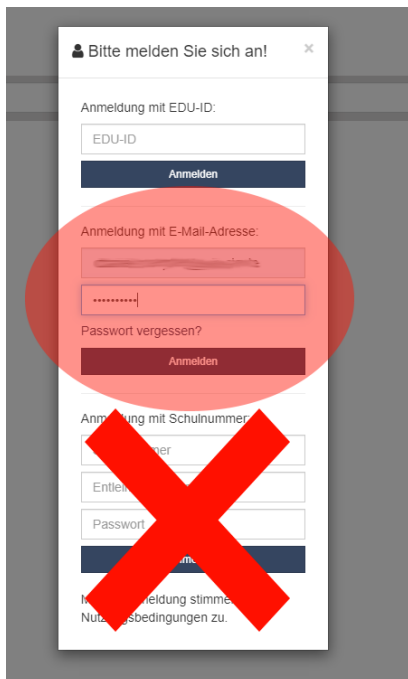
Bitte melden Sie sich an!

×

Anmeldung mit EDU-ID:

EDU-ID

Anmelden

Anmeldung mit E-Mail-Adresse:

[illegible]

••••••••••

Passwort vergessen?

Anmelden

Anm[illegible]dung mit Schulnummer:

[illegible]mer

Entlei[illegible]

Passwort

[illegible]m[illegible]

M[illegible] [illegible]meldung stimme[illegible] Nutz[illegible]gsbedingungen zu.